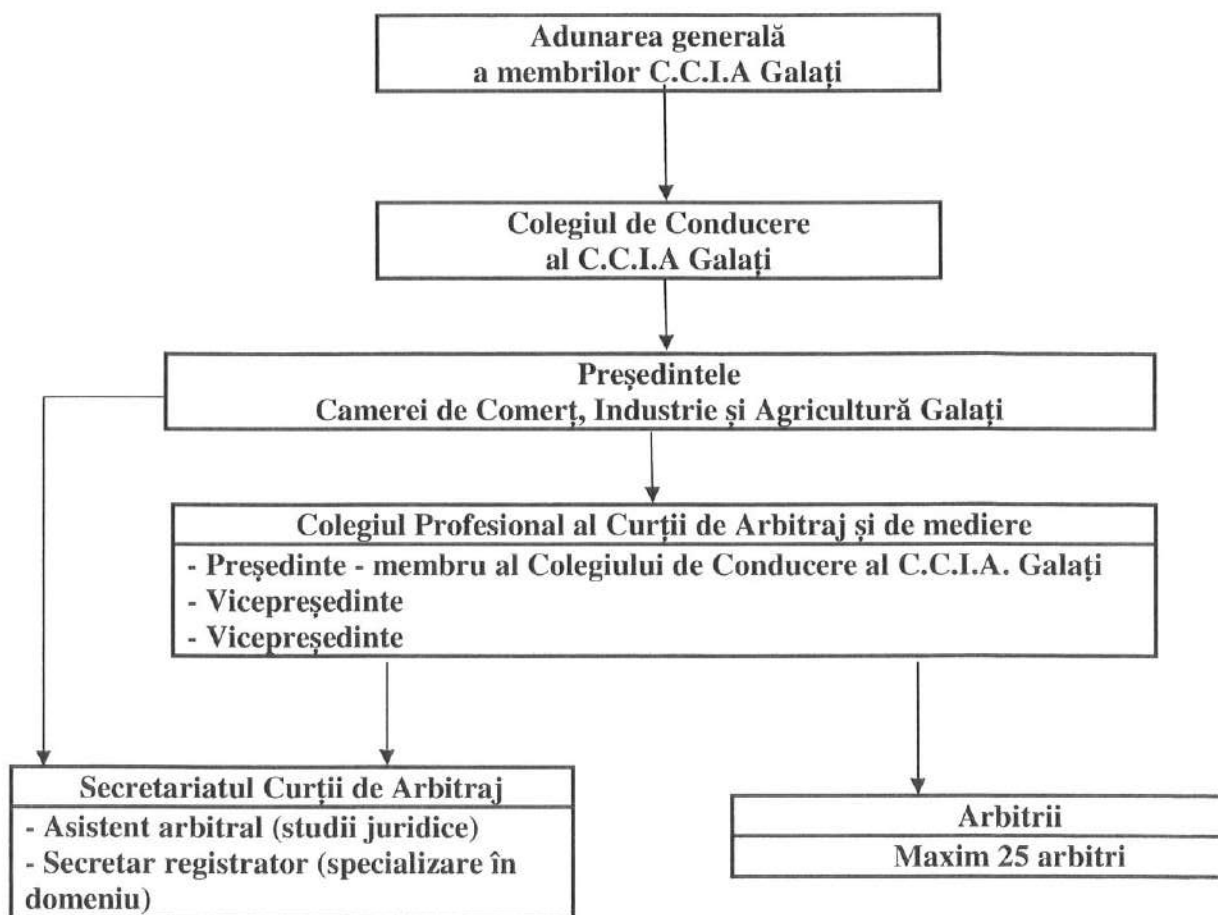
Adunarea generală
a membrilor C.C.I.A Galați

Colegiul de Conducere
al C.C.I.A Galați

Președintele
Camerei de Comerț, Industrie și Agricultură Galați

Colegiul Profesional al Curții de Arbitraj și de mediere
- Președinte - membru al Colegiului de Conducere al C.C.I.A. Galați
- Vicepreședinte
- Vicepreședinte

Secretariatul Curții de Arbitraj
- Asistent arbitral (studii juridice)
- Secretar registrator (specializare în domeniu)

Arbitrii
Maxim 25 arbitri